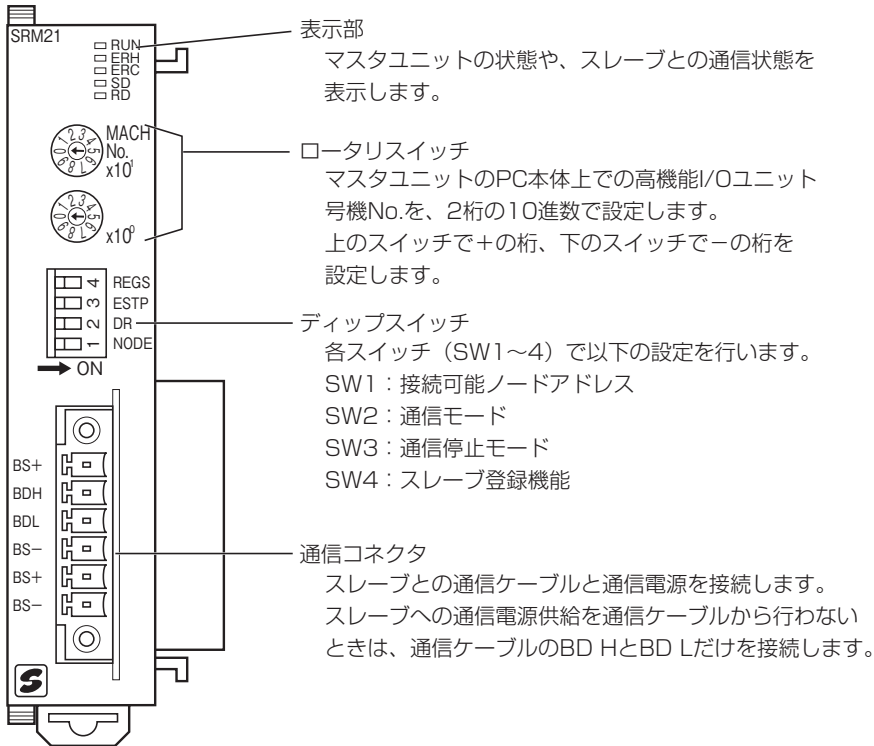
SRM21

RUN
ERH
ERC
SD
RD

MACH
No.
x10$^1$

x10$^0$

4 REGS
3 ESTP
2 DR
1 NODE
ON

BS+
BDH
BDL
BS−
BS+
BS−

表示部
マスタユニットの状態や、スレーブとの通信状態を表示します。

ロータリスイッチ
マスタユニットのPC本体上での高機能I/Oユニット号機No.を、2桁の10進数で設定します。
上のスイッチで+の桁、下のスイッチで−の桁を設定します。

ディップスイッチ
各スイッチ（SW1〜4）で以下の設定を行います。
SW1：接続可能ノードアドレス
SW2：通信モード
SW3：通信停止モード
SW4：スレーブ登録機能

通信コネクタ
スレーブとの通信ケーブルと通信電源を接続します。
スレーブへの通信電源供給を通信ケーブルから行わないときは、通信ケーブルのBD HとBD Lだけを接続します。